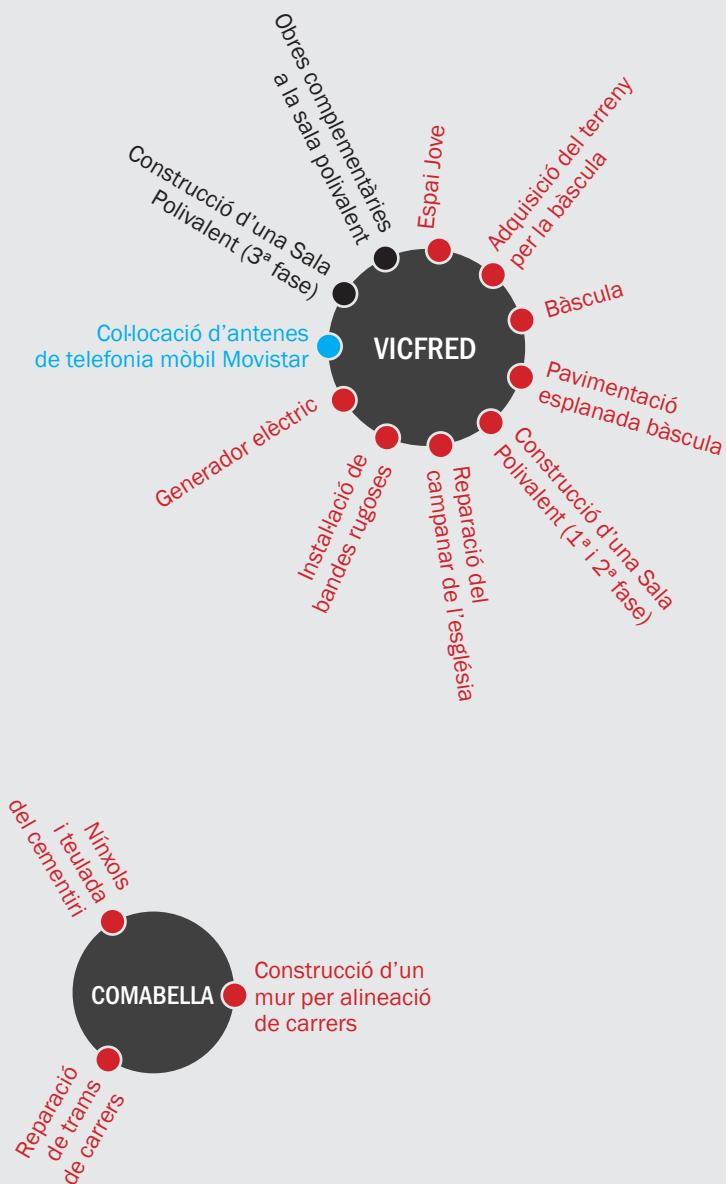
Obres complementàries a la sala polivalent

Espai Jove

Adquisició del terreny per la bàscula

Construcció d'una Sala Polivalent (3ª fase)

Bàscula

Col·locació d'antenes de telefonia mòbil Movistar

VICFRED

Pavimentació esplanada bàscula

Generador elèctric

Construcció d'una Sala Polivalent (1ª i 2ª fase)

Instal·lació de bandes rugoses

Reparació del campanar de l'església

Nínxols i teulada del cementiri

COMABELLA

Construcció d'un mur per alineació de carrers

Reparació de trams de carrers